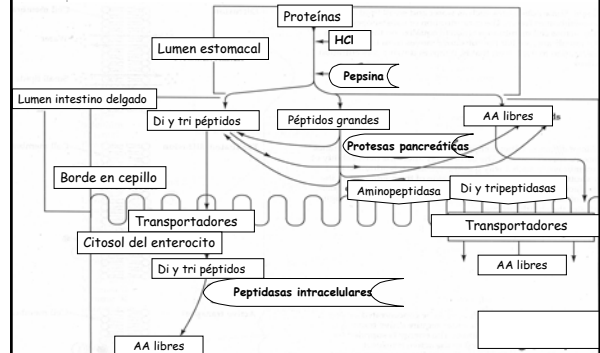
Proteínas

Lumen estomacal

HCl

Pepsina

Lumen intestino delgado

Di y tri péptidos

Péptidos grandes

AA libres

Protesas pancreáticas

Borde en cepillo

Aminopeptidasa

Di y tripeptidasas

Transportadores

Transportadores

Citosol del enterocito

Di y tri péptidos

AA libres

Peptidasas intracelulares

AA libres